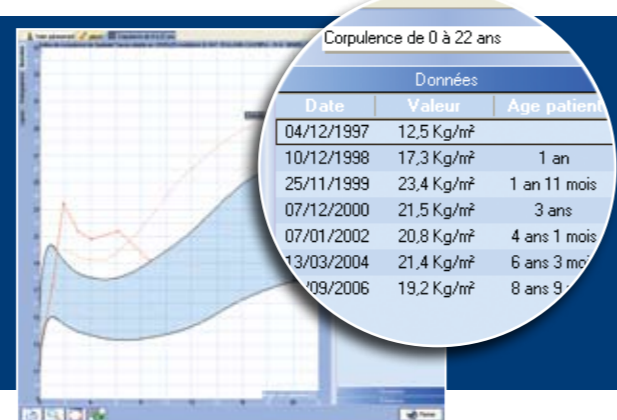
Corpulence de 0 à 22 ans

Données

| Date | Valeur | Age patient |
|---|---|---|
| 04/12/1997 | 12,5 Kg/m² | |
| 10/12/1998 | 17,3 Kg/m² | 1 an |
| 25/11/1999 | 23,4 Kg/m² | 1 an 11 mois |
| 07/12/2000 | 21,5 Kg/m² | 3 ans |
| 07/01/2002 | 20,8 Kg/m² | 4 ans 1 mois |
| 13/03/2004 | 21,4 Kg/m² | 6 ans 3 mo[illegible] |
| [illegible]/09/2006 | 19,2 Kg/m² | 8 ans 9 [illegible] |